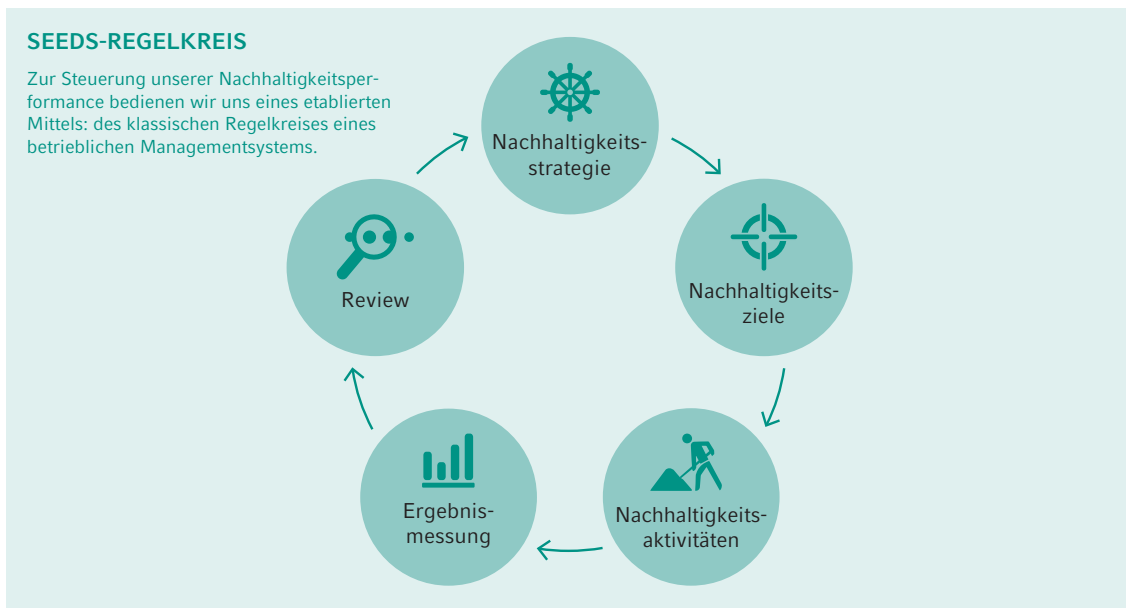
SEEDS-REGELKREIS

Zur Steuerung unserer Nachhaltigkeitsperformance bedienen wir uns eines etablierten Mittels: des klassischen Regelkreises eines betrieblichen Managementsystems.

Nachhaltigkeits-strategie

Nachhaltigkeits-ziele

Nachhaltigkeits-aktivitäten

Ergebnis-messung

Review